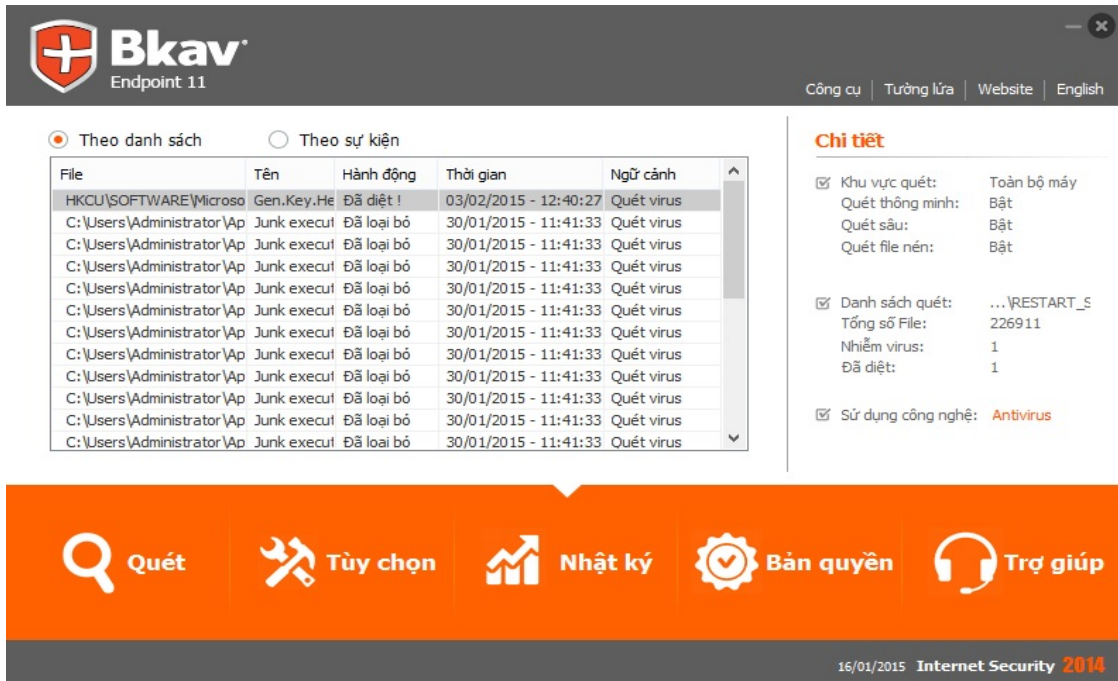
Bkav
Endpoint 11

Công cụ | Tường lửa | Website | English

Theo danh sách   Theo sự kiện

| File | Tên | Hành động | Thời gian | Ngữ cảnh |
|---|---|---|---|---|
| HKCU\SOFTWARE\Microso | Gen.Key.He | Đã diệt ! | 03/02/2015 - 12:40:27 | Quét virus |
| C:\Users\Administrator\Ap | Junk execut | Đã loại bỏ | 30/01/2015 - 11:41:33 | Quét virus |
| C:\Users\Administrator\Ap | Junk execut | Đã loại bỏ | 30/01/2015 - 11:41:33 | Quét virus |
| C:\Users\Administrator\Ap | Junk execut | Đã loại bỏ | 30/01/2015 - 11:41:33 | Quét virus |
| C:\Users\Administrator\Ap | Junk execut | Đã loại bỏ | 30/01/2015 - 11:41:33 | Quét virus |
| C:\Users\Administrator\Ap | Junk execut | Đã loại bỏ | 30/01/2015 - 11:41:33 | Quét virus |
| C:\Users\Administrator\Ap | Junk execut | Đã loại bỏ | 30/01/2015 - 11:41:33 | Quét virus |
| C:\Users\Administrator\Ap | Junk execut | Đã loại bỏ | 30/01/2015 - 11:41:33 | Quét virus |
| C:\Users\Administrator\Ap | Junk execut | Đã loại bỏ | 30/01/2015 - 11:41:33 | Quét virus |
| C:\Users\Administrator\Ap | Junk execut | Đã loại bỏ | 30/01/2015 - 11:41:33 | Quét virus |
| C:\Users\Administrator\Ap | Junk execut | Đã loại bỏ | 30/01/2015 - 11:41:33 | Quét virus |
| C:\Users\Administrator\Ap | Junk execut | Đã loại bỏ | 30/01/2015 - 11:41:33 | Quét virus |

Chi tiết

Khu vực quét: Toàn bộ máy
Quét thông minh: Bật
Quét sâu: Bật
Quét file nén: Bật

Danh sách quét: ...\RESTART_S
Tổng số File: 226911
Nhiễm virus: 1
Đã diệt: 1

Sử dụng công nghệ: Antivirus

Quét   Tùy chọn   Nhật ký   Bản quyền   Trợ giúp

16/01/2015 Internet Security 2014